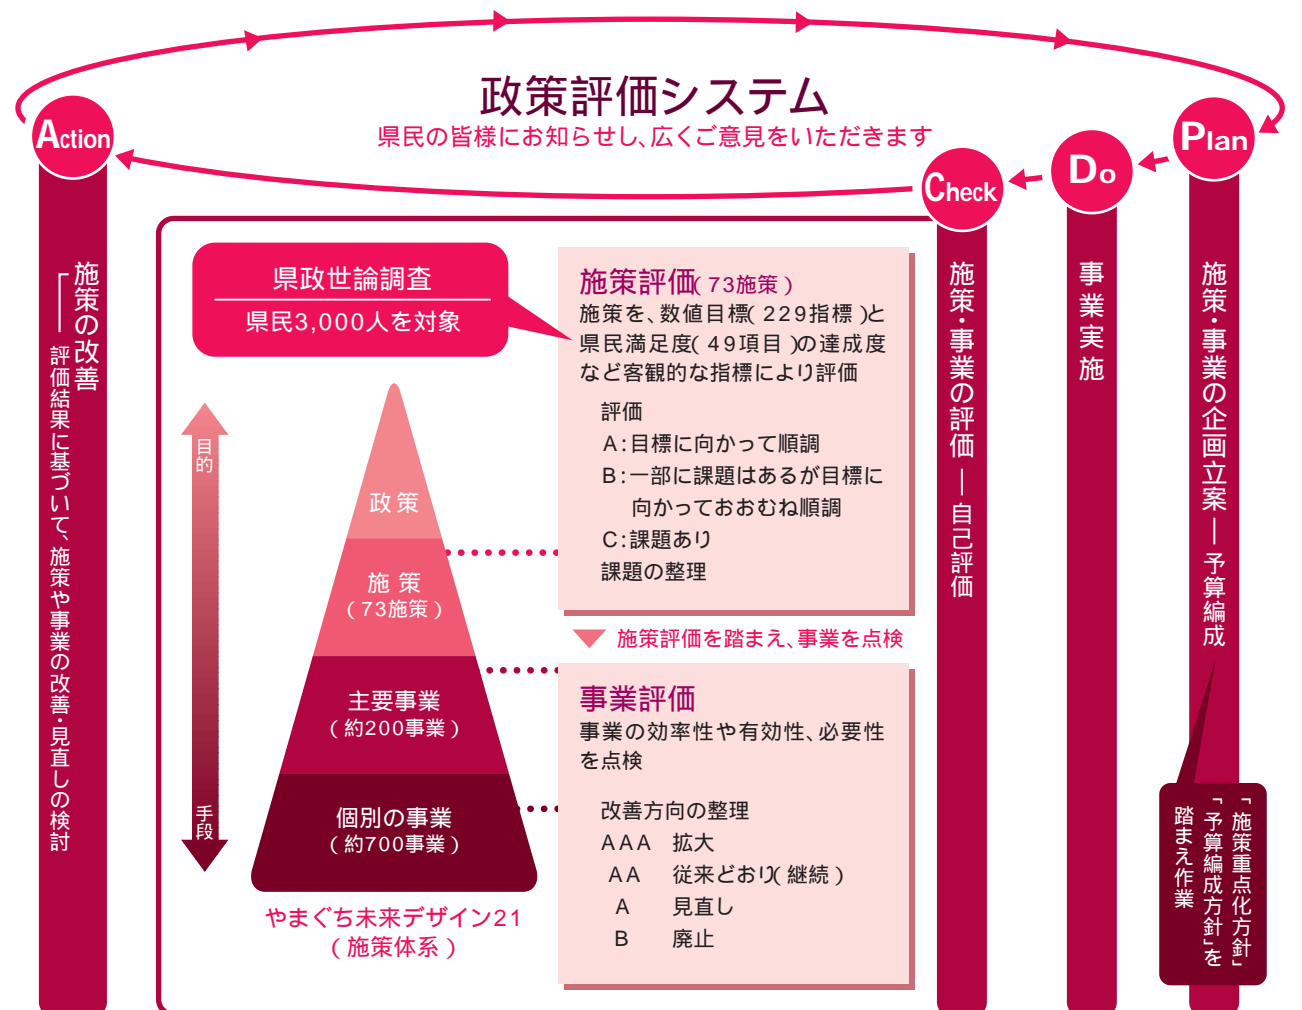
政策評価システム
県民の皆様にお知らせし、広くご意見をいただきます

Action
Check
Do
Plan

施策の改善
評価結果に基づいて、施策や事業の改善・見直しの検討

県政世論調査
県民3,000人を対象

目的
手段

政策
施策
（73施策）
主要事業
（約200事業）
個別の事業
（約700事業）

やまぐち未来デザイン21
（施策体系）

施策評価（73施策）
施策を、数値目標（229指標）と県民満足度（49項目）の達成度など客観的な指標により評価

評価
A：目標に向かって順調
B：一部に課題はあるが目標に向かっておおむね順調
C：課題あり
課題の整理

施策評価を踏まえ、事業を点検

事業評価
事業の効率性や有効性、必要性を点検

改善方向の整理
AAA　拡大
AA　従来どおり（継続）
A　見直し
B　廃止

施策・事業の評価 ― 自己評価

事業実施

施策・事業の企画立案 ― 予算編成

「施策重点化方針」「予算編成方針」を踏まえ作業